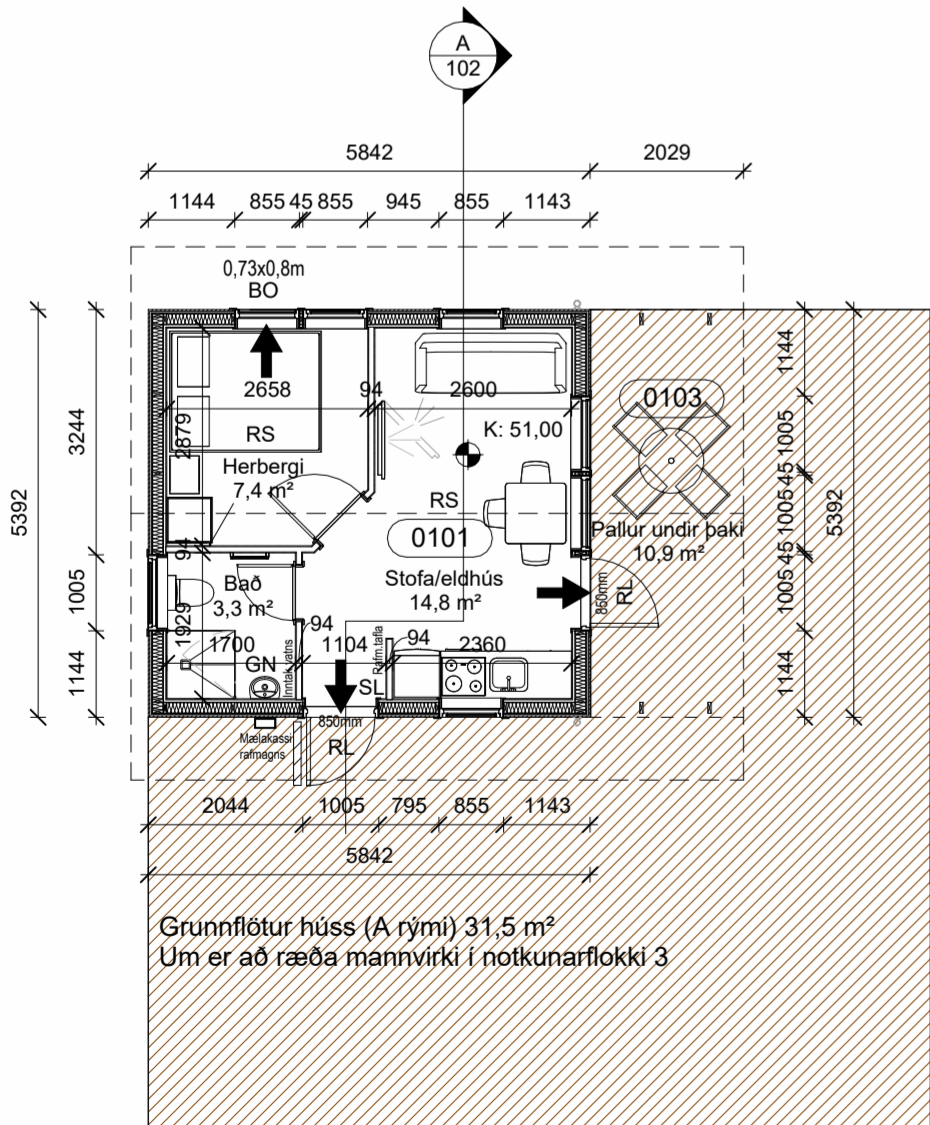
A
102

5842
2029

1144 855 45 855 945 855 1143

0,73x0,8m
BO

5392
3244
1005
1144

2658
2879
RS
Herbergi
7,4 m²

94
2600

0103

K: 51,00

RS

0101

Pallur undir þaki
10,9 m²

1144
1005
45
1005
45
1005
1144
5392

94
Bað
3,3 m²
1929

Stofa/eldhús
14,8 m²

850mm
RL

1700
94
1104
94
2360
GN
Inntak vatns
Rafm.tafla
SL

Mælakassi rafmagns

850mm
RL

2044 1005 795 855 1143

5842

Grunnflötur húss (A rými) 31,5 m²
Um er að ræða mannvirki í notkunarflokki 3